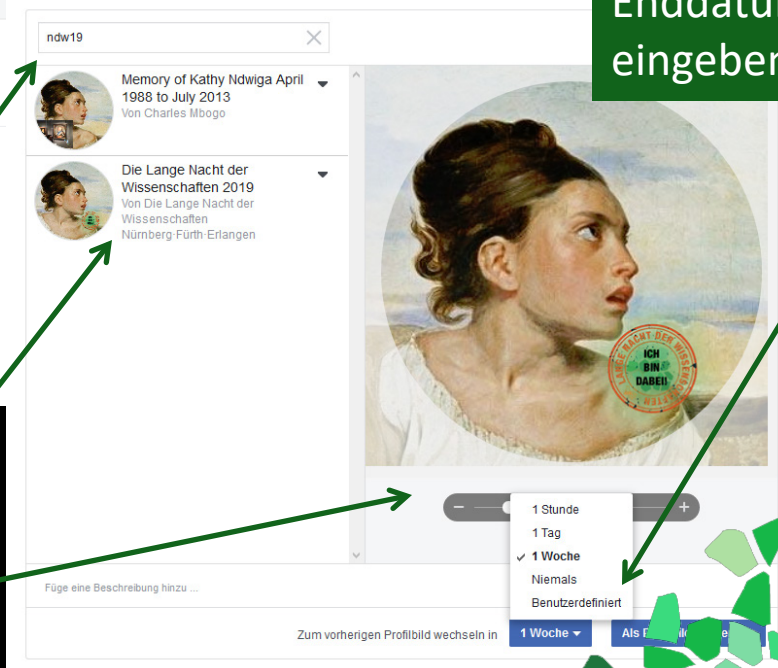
Enddatu
eingeben

ndw19

Memory of Kathy Ndwiga April 1988 to July 2013
Von Charles Mbogo

Die Lange Nacht der Wissenschaften 2019
Von Die Lange Nacht der Wissenschaften
Nürnberg-Fürth-Erlangen

LANGE NACHT DER WISSENSCHAFTEN
ICH BIN DABEI!

1 Stunde
1 Tag
1 Woche
Niemals
Benutzerdefiniert

Füge eine Beschreibung hinzu ...

Zum vorherigen Profilbild wechseln in
1 Woche
Als P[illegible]